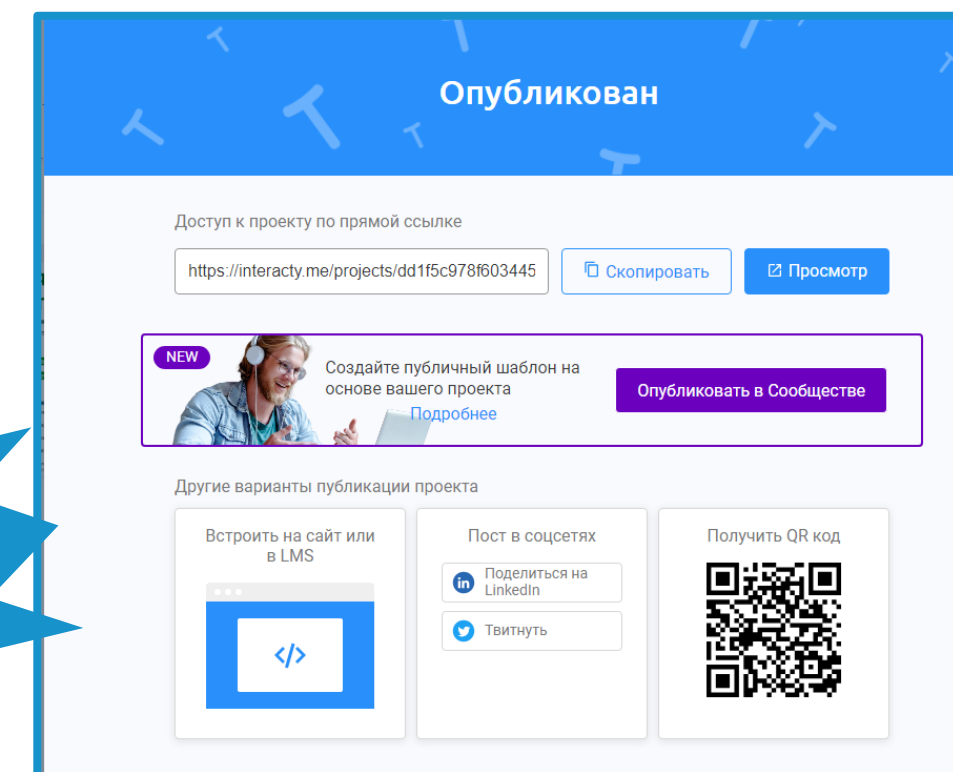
Опубликован

Доступ к проекту по прямой ссылке

https://interacty.me/projects/dd1f5c978f603445

Скопировать

Просмотр

NEW

Создайте публичный шаблон на основе вашего проекта

Подробнее

Опубликовать в Сообществе

Другие варианты публикации проекта

Встроить на сайт или в LMS

</>

Пост в соцсетях

Поделиться на LinkedIn

Твитнуть

Получить QR код